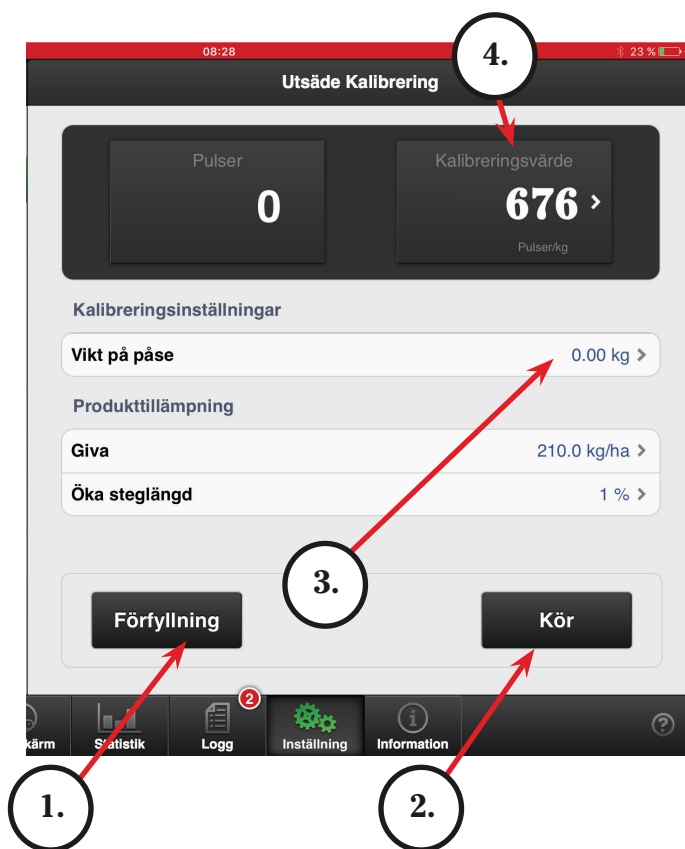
08:28

23 %

Utsäde Kalibrering

4.

Pulser
0

Kalibreringsvärde
676 ›
Pulser/kg

Kalibreringsinställningar

Vikt på påse 0.00 kg ›

Produkttillämpning

Giva 210.0 kg/ha ›

Öka steglängd 1 % ›

3.

Förfyllning

Kör

kärm Statistik 2 Logg Inställning Information

?

1.

2.